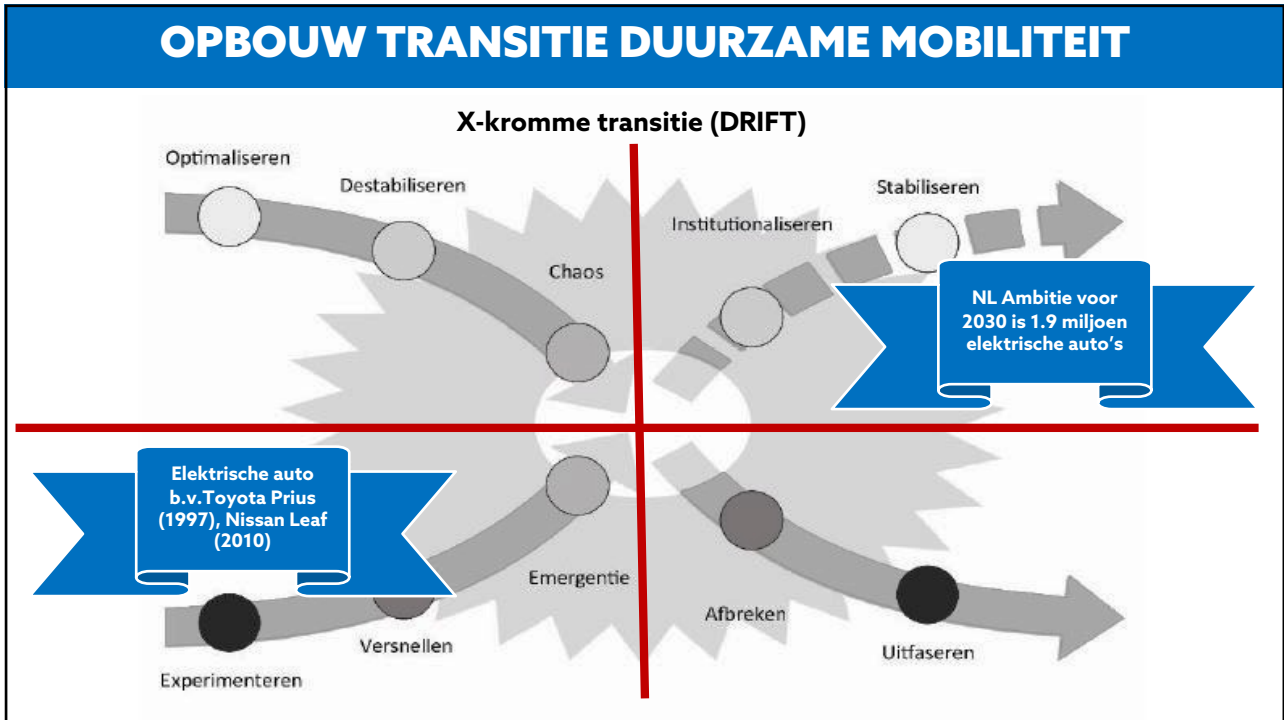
OPBOUW TRANSITIE DUURZAME MOBILITEIT

X-kromme transitie (DRIFT)

Optimaliseren

Destabiliseren

Chaos

Institutionaliseren

Stabiliseren

NL Ambitie voor 2030 is 1.9 miljoen elektrische auto's

Elektrische auto b.v.Toyota Prius (1997), Nissan Leaf (2010)

Emergentie

Experimenteren

Versnellen

Afbreken

Uitfaseren